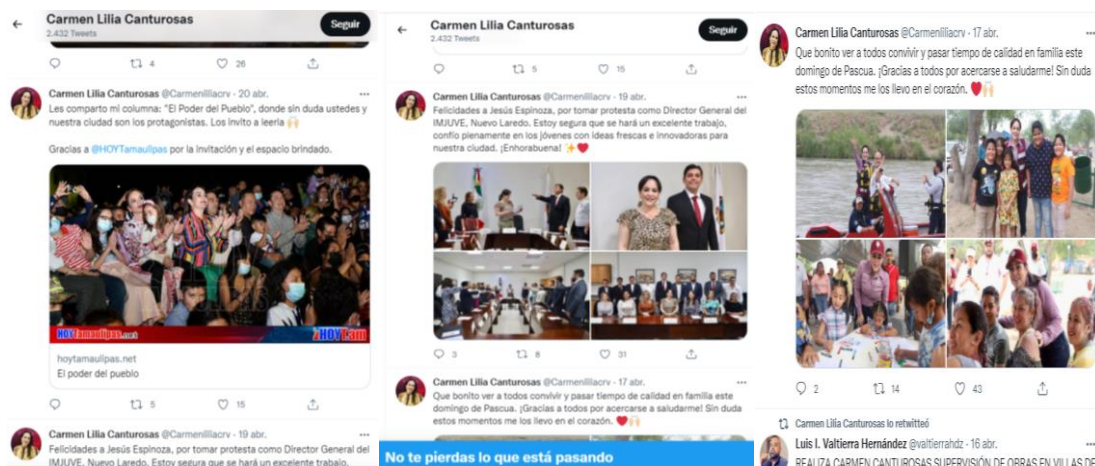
Carmen Lilia Canturosas
2.432 Tweets
Seguir

4 26

Carmen Lilia Canturosas @Carmenliliacrv · 20 abr.
Les comparto mi columna: "El Poder del Pueblo", donde sin duda ustedes y nuestra ciudad son los protagonistas. Los invito a leerla 🙌

Gracias a @HOYTamaulipas por la invitación y el espacio brindado.

HOYTamaulipas.net
HOY Tam

hoytamaulipas.net
El poder del pueblo

5 15

Carmen Lilia Canturosas @Carmenliliacrv · 19 abr.
Felicidades a Jesús Espinoza, por tomar protesta como Director General del IMJUVE, Nuevo Laredo. Estoy segura que se hará un excelente trabajo,

Carmen Lilia Canturosas
2.432 Tweets
Seguir

5 15

Carmen Lilia Canturosas @Carmenliliacrv · 19 abr.
Felicidades a Jesús Espinoza, por tomar protesta como Director General del IMJUVE, Nuevo Laredo. Estoy segura que se hará un excelente trabajo, confío plenamente en los jóvenes con ideas frescas e innovadoras para nuestra ciudad. ¡Enhorabuena! ✨❤️

3 8 31

Carmen Lilia Canturosas @Carmenliliacrv · 17 abr.
Que bonito ver a todos convivir y pasar tiempo de calidad en familia este domingo de Pascua. ¡Gracias a todos por acercarse a saludarme! Sin duda estos momentos me los llevo en el corazón. ❤️🙌

No te pierdas lo que está pasando

Carmen Lilia Canturosas @Carmenliliacrv · 17 abr.
Que bonito ver a todos convivir y pasar tiempo de calidad en familia este domingo de Pascua. ¡Gracias a todos por acercarse a saludarme! Sin duda estos momentos me los llevo en el corazón. ❤️🙌

2 14 43

Carmen Lilia Canturosas lo retwitteó
Luis I. Valtierra Hernández @valtierrahdz · 16 abr.
REALIZA CARMEN CANTUROSAS SUPERVISIÓN DE OBRAS EN VILLAS DE